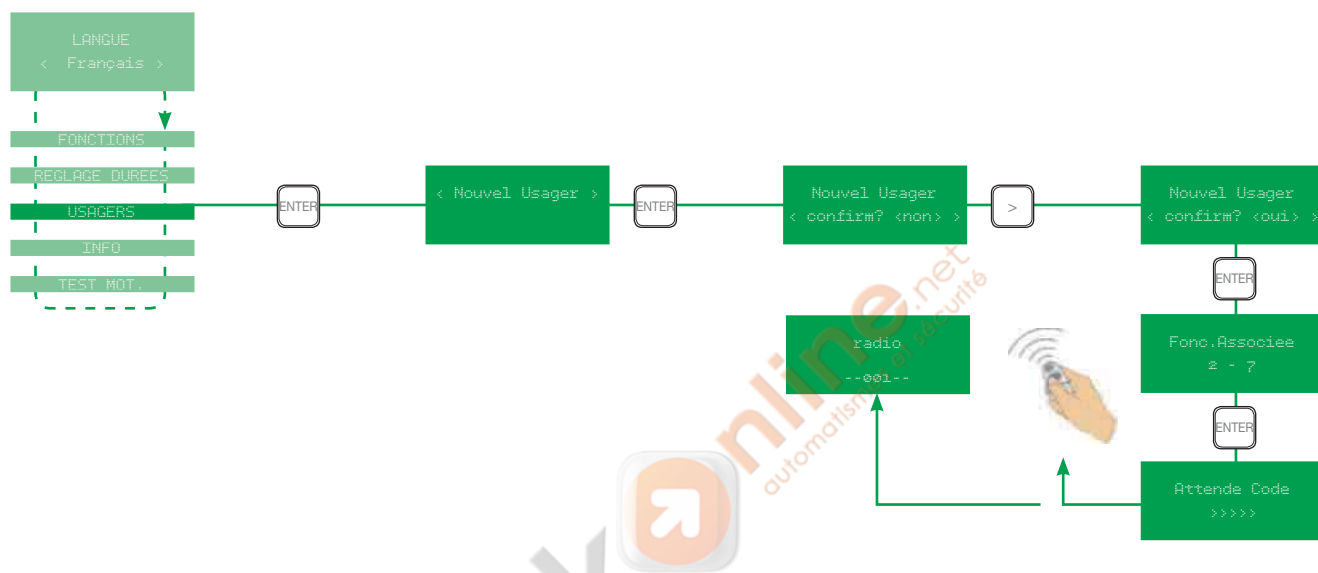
LANGUE
< Français >

FONCTIONS
REGLAGE DUREES
USAGERS
INFO
TEST MOT.

ENTER

< Nouvel Usager >

ENTER

Nouvel Usager
< confirm? <non> >

>

Nouvel Usager
< confirm? <oui> >

ENTER

Fonc.Associee
2 - 7

ENTER

Attende Code
>>>>>

radio
--001--

online.net
automatismes et sécurité